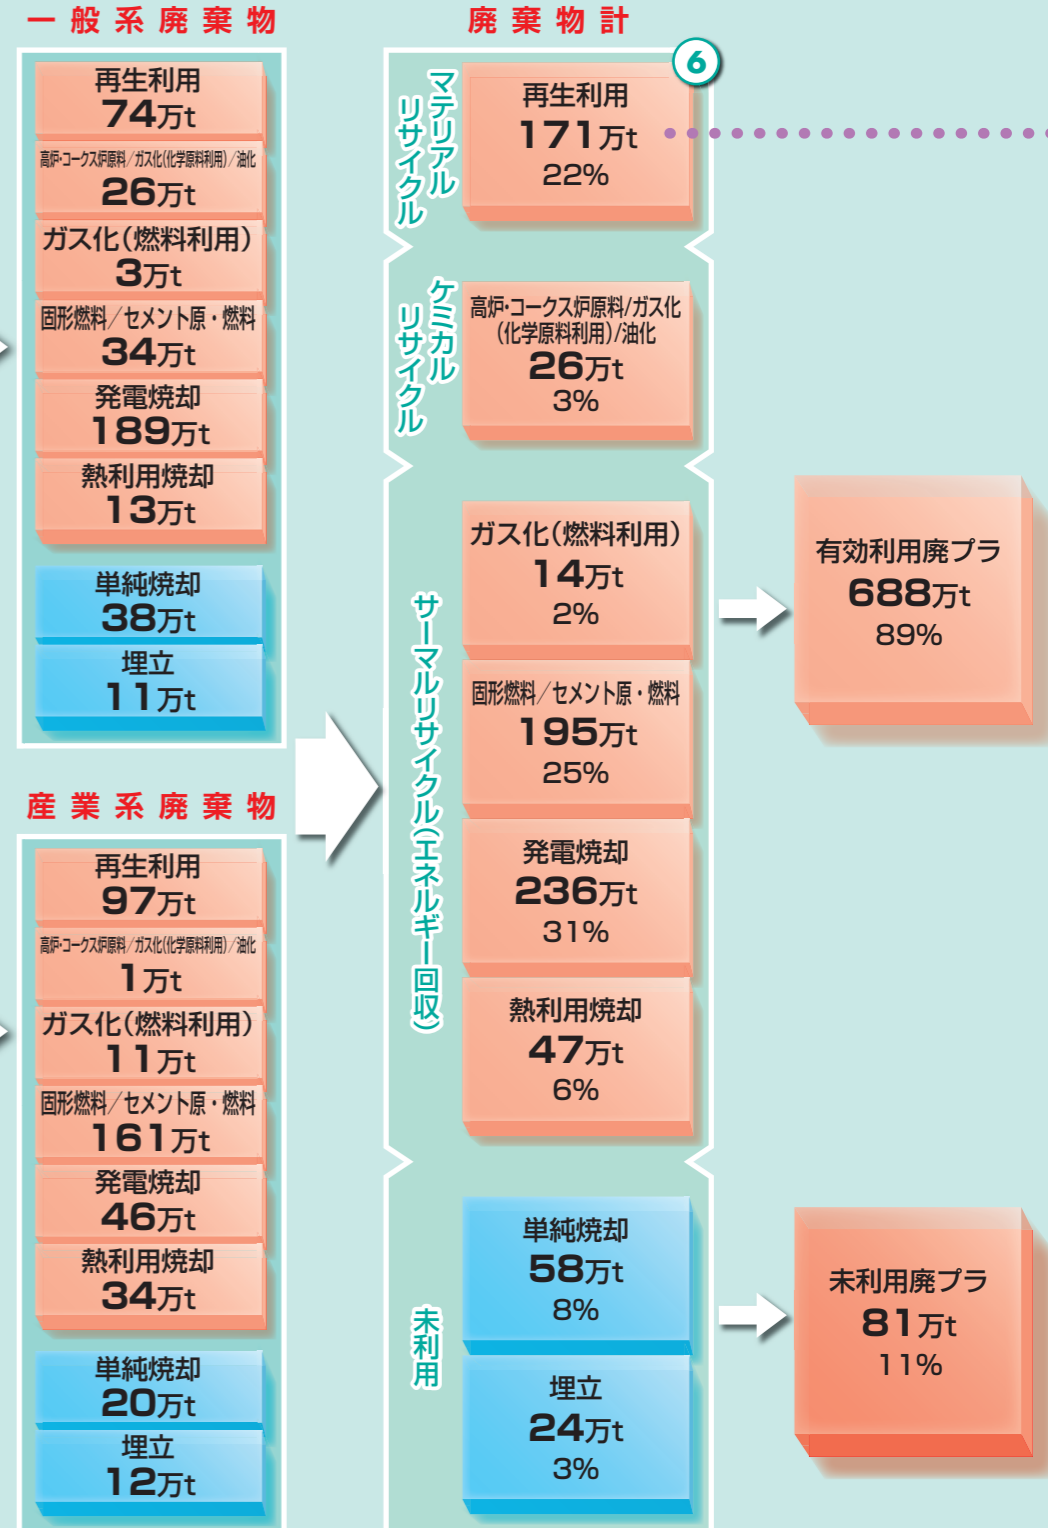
一般系廃棄物

再生利用
74万t

高炉・コークス炉原料／ガス化(化学原料利用)／油化
26万t

ガス化(燃料利用)
3万t

固形燃料／セメント原・燃料
34万t

発電焼却
189万t

熱利用焼却
13万t

単純焼却
38万t

埋立
11万t

産業系廃棄物

再生利用
97万t

高炉・コークス炉原料／ガス化(化学原料利用)／油化
1万t

ガス化(燃料利用)
11万t

固形燃料／セメント原・燃料
161万t

発電焼却
46万t

熱利用焼却
34万t

単純焼却
20万t

埋立
12万t

廃棄物計

6

マテリアルリサイクル

再生利用
171万t
22%

ケミカルリサイクル

高炉・コークス炉原料/ガス化(化学原料利用)/油化
26万t
3%

サーマルリサイクル(エネルギー回収)

ガス化(燃料利用)
14万t
2%

固形燃料／セメント原・燃料
195万t
25%

発電焼却
236万t
31%

熱利用焼却
47万t
6%

未利用

単純焼却
58万t
8%

埋立
24万t
3%

有効利用廃プラ
688万t
89%

未利用廃プラ
81万t
11%